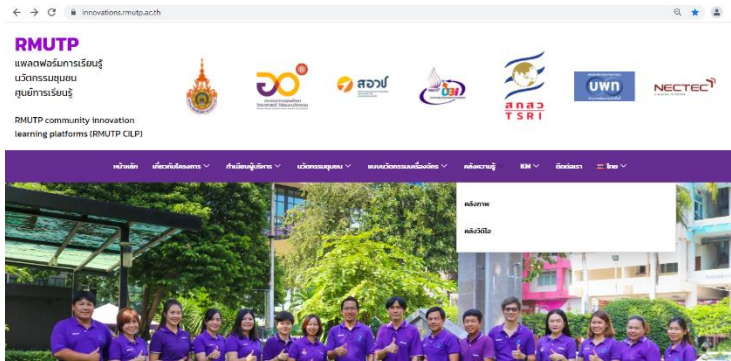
innovations.rmutp.ac.th

RMUTP
แพลตฟอร์มการเรียนรู้นวัตกรรมชุมชน ศูนย์การเรียนรู้

RMUTP community innovation learning platforms (RMUTP CILP)

สอวช

สกสว TSRI

บพท

NECTEC

หน้าหลัก เกี่ยวกับโครงการ ทำเนียบผู้บริหาร นวัตกรรมชุมชน แผนนวัตกรรมเครือข่าย คลังความรู้ KM ติดต่อเรา ไทย

คลังภาพ

คลังวิดีโอ